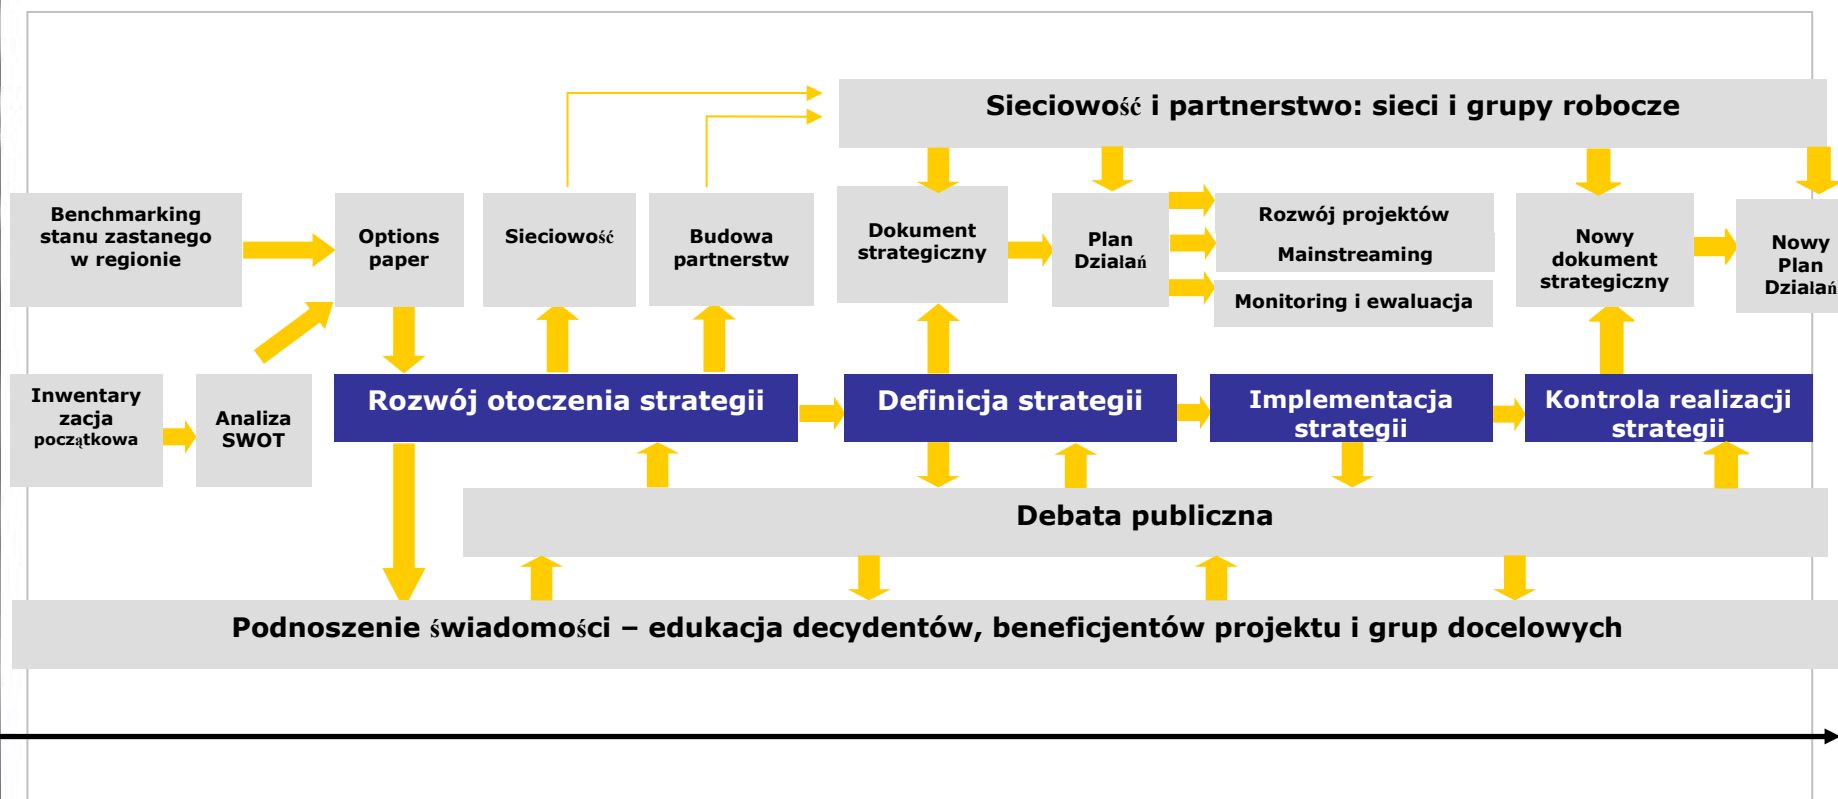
Sieciowość i partnerstwo: sieci i grupy robocze

Benchmarking stanu zastanego w regionie

Options paper

Sieciowość

Budowa partnerstw

Dokument strategiczny

Plan Działań

Rozwój projektów

Mainstreaming

Monitoring i ewaluacja

Nowy dokument strategiczny

Nowy Plan Działań

Inwentaryzacja początkowa

Analiza SWOT

Rozwój otoczenia strategii

Definicja strategii

Implementacja strategii

Kontrola realizacji strategii

Debata publiczna

Podnoszenie świadomości – edukacja decydentów, beneficjentów projektu i grup docelowych